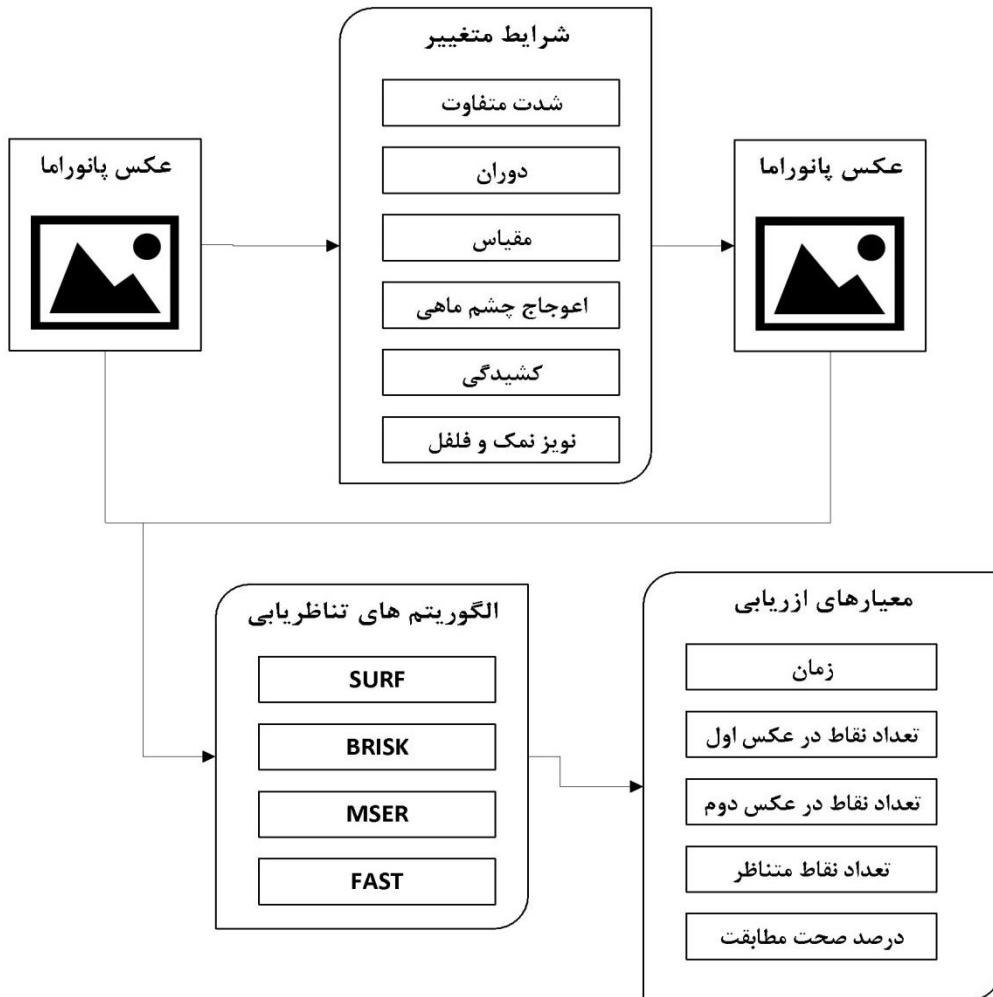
شرایط متغییر

شدت متفاوت

دوران

مقیاس

اعوجاج چشم ماهی

کشیدگی

نویز نمک و فلفل

عکس پانوراما

عکس پانوراما

الگوریتم های تناظریابی

SURF

BRISK

MSER

FAST

معیارهای ازریابی

زمان

تعداد نقاط در عکس اول

تعداد نقاط در عکس دوم

تعداد نقاط متناظر

درصد صحت مطابقت